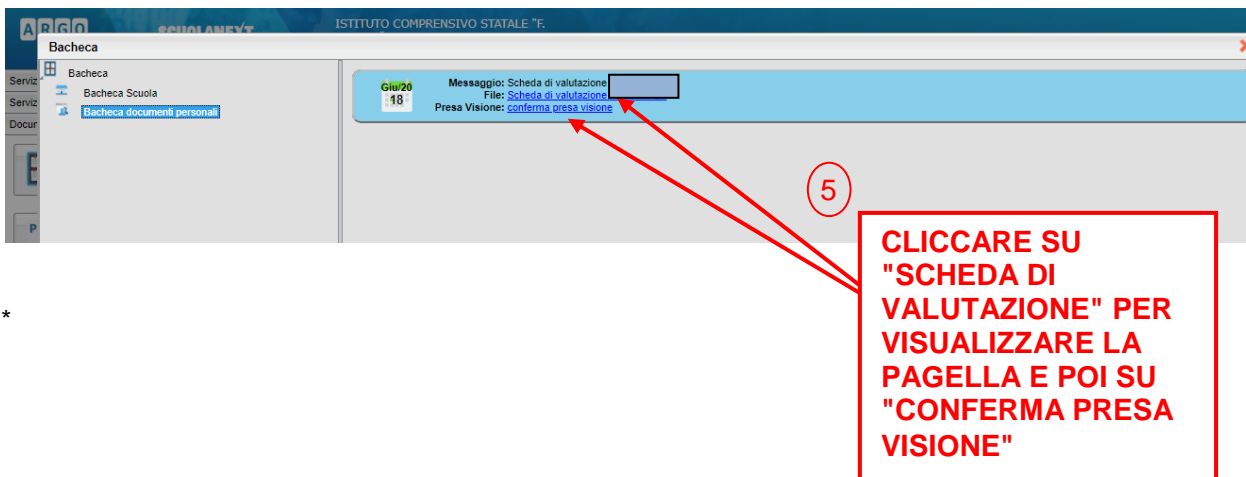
ARGO SCUOLANEXT ISTITUTO COMPRENSIVO STATALE "F.

Bacheca

Serviz
Serviz
Docur

Bacheca
Bacheca Scuola
Bacheca documenti personali

Giu/20
18

Messaggio: Scheda di valutazione
File: Scheda di valutazione
Presa Visione: conferma presa visione

5

CLICCARE SU "SCHEDA DI VALUTAZIONE" PER VISUALIZZARE LA PAGELLA E POI SU "CONFERMA PRESA VISIONE"

*